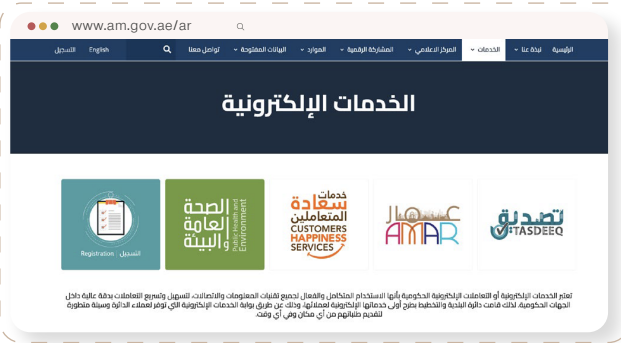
www.am.gov.ae/ar

الرئيسية نبذة عنا الخدمات المركز الاعلامي المشاركة الرقمية الموارد البيانات المفتوحة تواصل معنا English التسجيل

الخدمات الإلكترونية

تصديق TASDEEQ

عمار AMAR

خدمات سعادة المتعاملين CUSTOMERS HAPPINESS SERVICES

الصحة العامة والبيئة Public Health and Environment

التسجيل - Registration

تعتبر الخدمات الإلكترونية أو التعاملات الإلكترونية الحكومية بأنها الاستخدام المتكامل والفعال لجميع تقنيات المعلومات والاتصالات، لتسهيل وتسريع التعاملات بدقة عالية داخل الجهات الحكومية. لذلك قامت دائرة البلدية والتخطيط بطرح أولى خدماتها الإلكترونية لعملائها، وذلك عن طريق بوابة الخدمات الإلكترونية التي توفر لعملاء الدائرة وسيلة متطورة لتقديم طلباتهم من أي مكان وفي أي وقت.